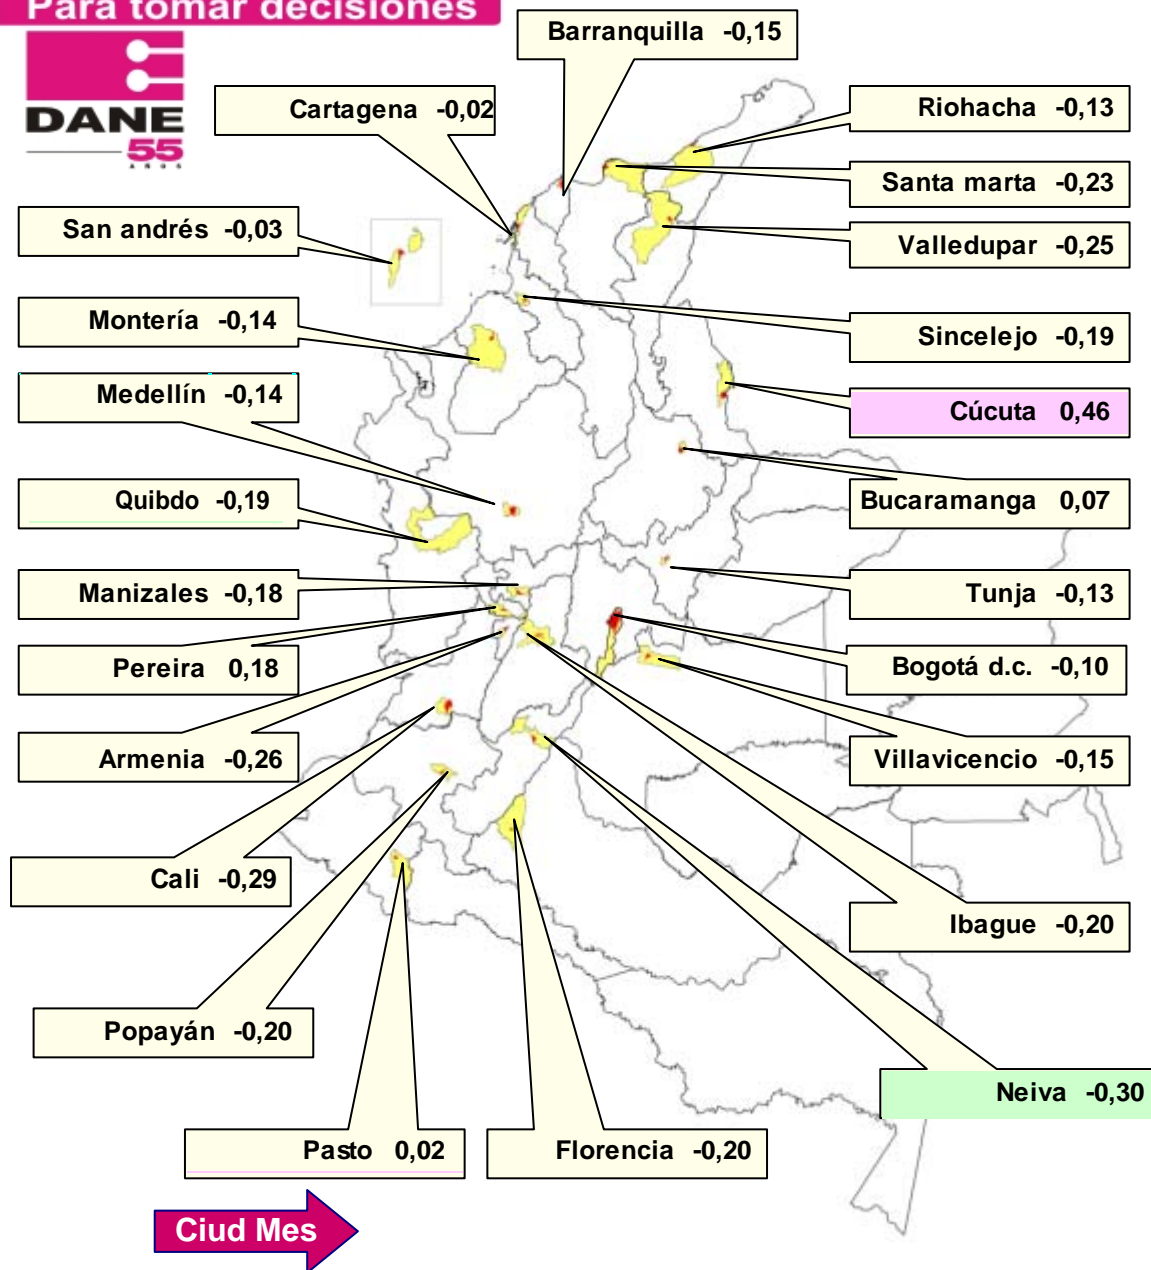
Para tomar decisiones

DANE
55

Barranquilla -0,15
Cartagena -0,02
Riohacha -0,13
Santa marta -0,23
San andrés -0,03
Valledupar -0,25
Montería -0,14
Sincelejo -0,19
Medellín -0,14
Cúcuta 0,46
Quibdo -0,19
Bucaramanga 0,07
Manizales -0,18
Tunja -0,13
Pereira 0,18
Bogotá d.c. -0,10
Armenia -0,26
Villavicencio -0,15
Cali -0,29
Ibague -0,20
Popayán -0,20
Neiva -0,30
Pasto 0,02
Florencia -0,20

Ciud Mes